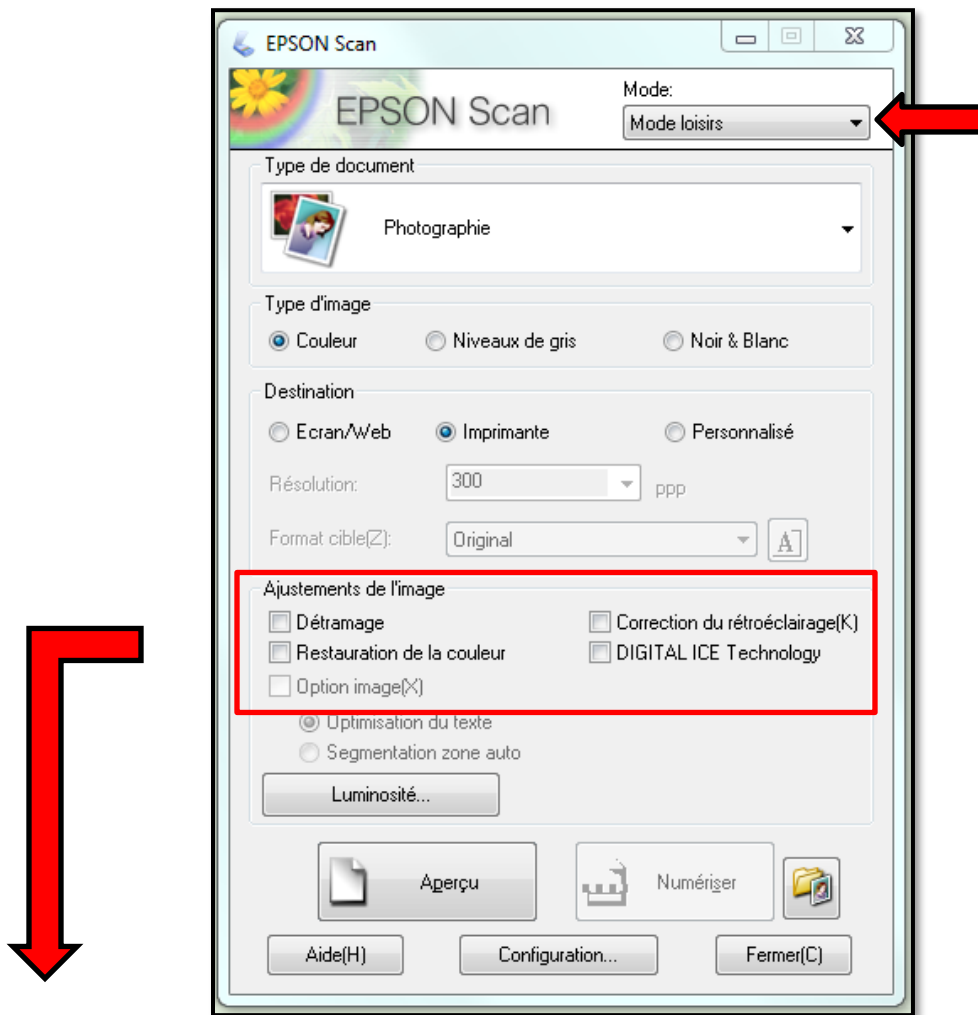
EPSON Scan

EPSON Scan

Mode:
Mode loisirs

Type de document
Photographie

Type d'image
Couleur
Niveaux de gris
Noir & Blanc

Destination
Ecran/Web
Imprimante
Personnalisé

Résolution:
300
ppp

Format cible(Z):
Original

Ajustements de l'image
Détramage
Correction du rétroéclairage(K)
Restauration de la couleur
DIGITAL ICE Technology
Option image(X)
Optimisation du texte
Segmentation zone auto

Luminosité...

Aperçu
Numériser

Aide(H)
Configuration...
Fermer(C)